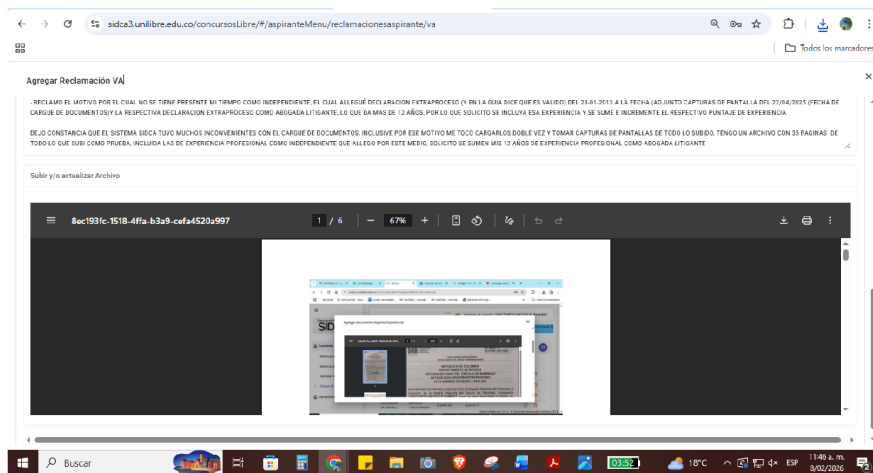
sidca3.unilibre.edu.co/concursosLibre/#/aspiranteMenu/reclamacionesaspirante/va

Todos los marcadores

Agregar Reclamación VA

- RECLAMO EL MOTIVO POR EL CUAL NO SE TIENE PRESENTE MI TIEMPO COMO INDEPENDIENTE, EL CUAL ALLEGUÉ DECLARACION EXTRAPROCESO (Y EN LA GUIA DICE QUE ES VALIDO) DEL 23-01-2013 A LA FECHA (ADJUNTO CAPTURAS DE PANTALLA DEL 22/04/2025 (FECHA DE CARGUE DE DOCUMENTOS)Y LA RESPECTIVA DECLARACION EXTRAPROCESO COMO ABOGADA LITIGANTE, LO QUE DA MAS DE 12 AÑOS, POR LO QUE SOLICITO SE INCLUYA ESA EXPERIENCIA Y SE SUME E INCREMENTE EL RESPECTIVO PUNTAJE DE EXPERIENCIA

DEJO CONSTANCIA QUE EL SISTEMA SIECA TUVO MUCHOS INCONVENIENTES CON EL CARGUE DE DOCUMENTOS, INCLUSIVE POR ESE MOTIVO ME TOCO CARGARLOS DOBLE VEZ Y TOMAR CAPTURAS DE PANTALLAS DE TODO LO SUBIDO, TENGO UN ARCHIVO CON 35 PAGINAS DE TODO LO QUE SUBI COMO PRUEBA, INCLUIDA LAS DE EXPERIENCIA PROFESIONAL COMO INDEPENDIENTE QUE ALLEGO POR ESTE MEDIO, SOLICITO SE SUMEN MIS 12 AÑOS DE EXPERIENCIA PROFESIONAL COMO ABOGADA LITIGANTE

Subir y/o actualizar Archivo

8ec193fc-1518-4ffa-b3a9-cefa4520a997 1 / 6 — 67% +

Agregar Documento Soporte Experiencia

Buscar 03:52 18°C ESP 11:46 a. m. 8/02/2026